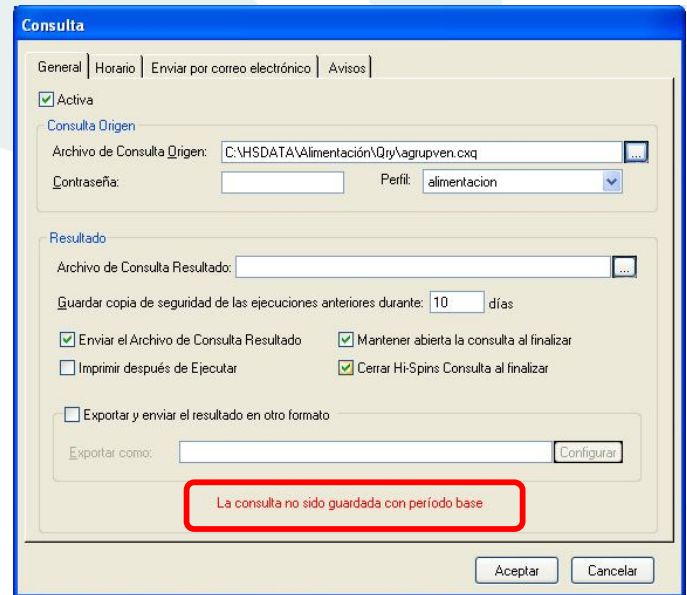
Consulta

General | Horario | Enviar por correo electrónico | Avisos

Activa

Consulta Origen

Archivo de Consulta Origen: C:\HSDATA\Alimentación\Qry\agrupven.cxq ...

Contraseña:

Perfil: alimentacion

Resultado

Archivo de Consulta Resultado: ...

Guardar copia de seguridad de las ejecuciones anteriores durante: 10 días

Enviar el Archivo de Consulta Resultado

Mantener abierta la consulta al finalizar

Imprimir después de Ejecutar

Cerrar Hi-Spins Consulta al finalizar

Exportar y enviar el resultado en otro formato

Exportar como:

Configurar

La consulta no sido guardada con período base

Aceptar

Cancelar